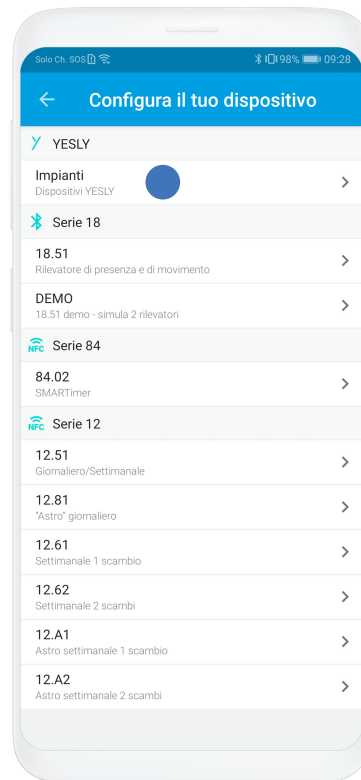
Solo Ch. SOS 98% 09:28

Configura il tuo dispositivo

YESLY

Impianti
Dispositivi YESLY

Serie 18

18.51
Rilevatore di presenza e di movimento

DEMO
18.51 demo - simula 2 rilevatori

NFC Serie 84

84.02
SMARTimer

NFC Serie 12

12.51
Giornaliero/Settimanale

12.81
"Astro" giornaliero

12.61
Settimanale 1 scambio

12.62
Settimanale 2 scambi

12.A1
Astro settimanale 1 scambio

12.A2
Astro settimanale 2 scambi